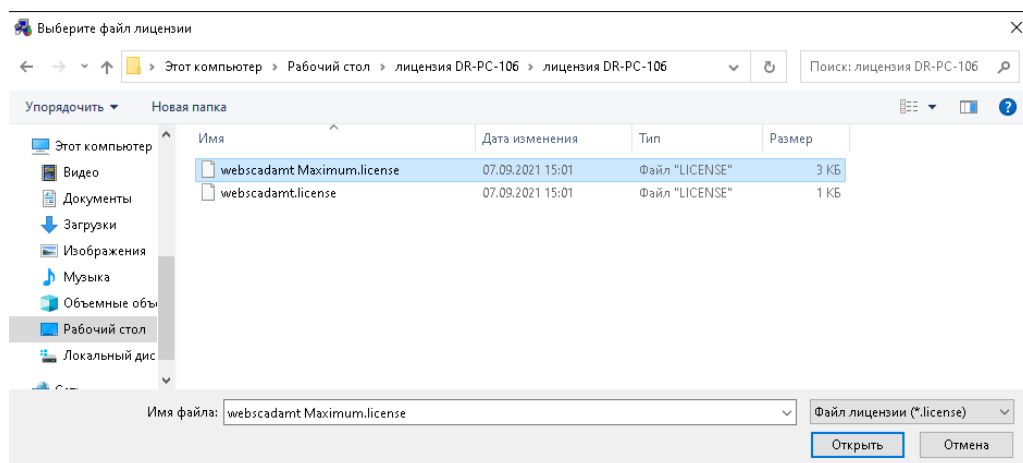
Выберите файл лицензии

Этот компьютер › Рабочий стол › лицензия DR-PC-106 › лицензия DR-PC-106

Поиск: лицензия DR-PC-106

Упорядочить ▾ Новая папка

Этот компьютер
Видео
Документы
Загрузки
Изображения
Музыка
Объемные объ
Рабочий стол
Локальный дис
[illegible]

| Имя | Дата изменения | Тип | Размер |
|---|---|---|---|
| webscadamt Maximum.license | 07.09.2021 15:01 | Файл "LICENSE" | 3 КБ |
| webscadamt.license | 07.09.2021 15:01 | Файл "LICENSE" | 1 КБ |

Имя файла: webscadamt Maximum.license

Файл лицензии (*.license)

Открыть Отмена